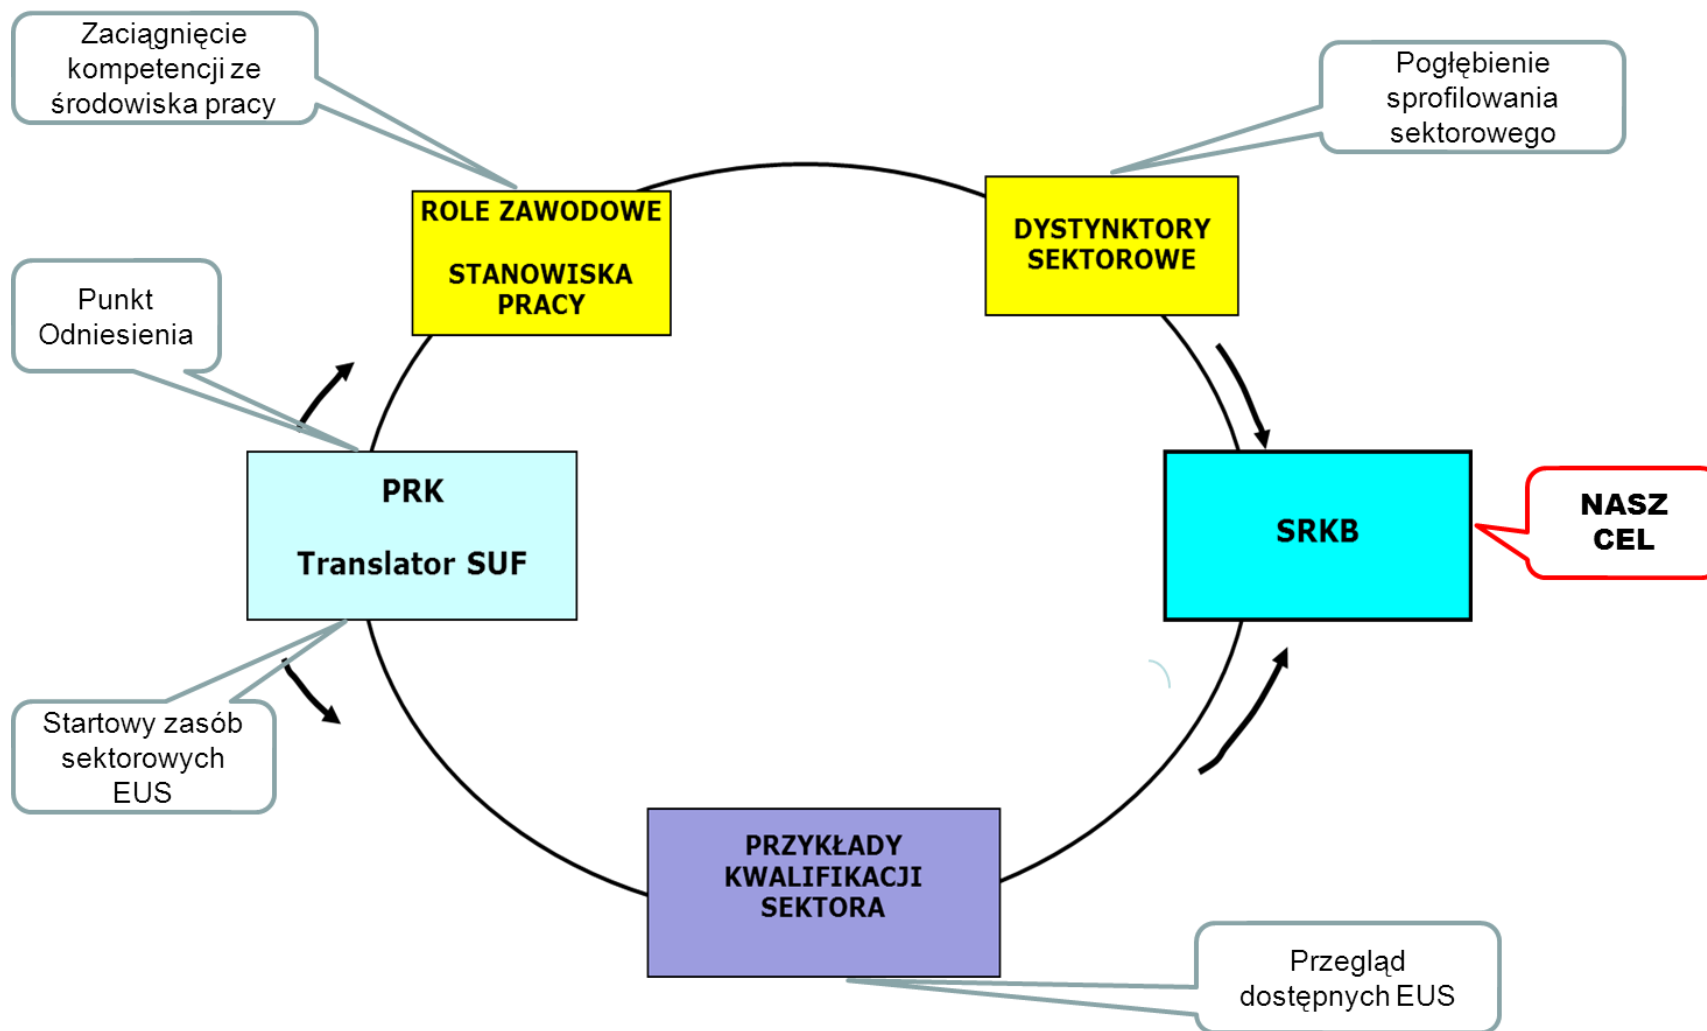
Zaciągnięcie kompetencji ze środowiska pracy

Pogłębienie sprofilowania sektorowego

ROLE ZAWODOWE

STANOWISKA PRACY

DYSTYNKTORY SEKTOROWE

Punkt Odniesienia

PRK

Translator SUF

SRKB

NASZ CEL

Startowy zasób sektorowych EUS

PRZYKŁADY KWALIFIKACJI SEKTORA

Przegląd dostępnych EUS